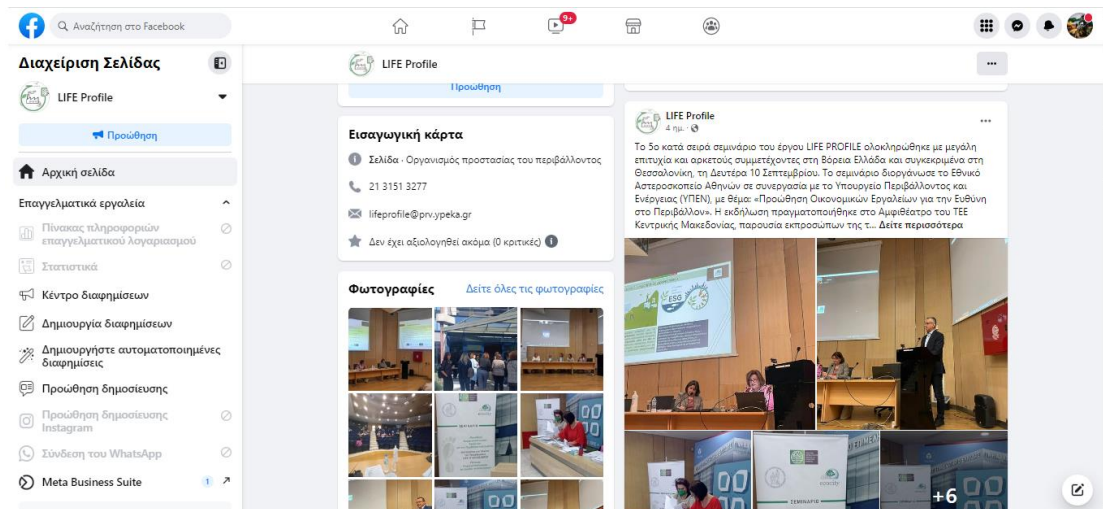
Αναζήτηση στο Facebook

9+

Διαχείριση Σελίδας

LIFE Profile

Προώθηση

Αρχική σελίδα

Επαγγελματικά εργαλεία

Πίνακας πληροφοριών επαγγελματικού λογαριασμού

Στατιστικά

Κέντρο διαφημίσεων

Δημιουργία διαφημίσεων

Δημιουργήστε αυτοματοποιημένες διαφημίσεις

Προώθηση δημοσίευσης

Προώθηση δημοσίευσης Instagram

Σύνδεση του WhatsApp

Meta Business Suite 1

LIFE Profile

Προώθηση

Εισαγωγική κάρτα

Σελίδα · Οργανισμός προστασίας του περιβάλλοντος

21 3151 3277

lifeprofile@prv.ypeka.gr

Δεν έχει αξιολογηθεί ακόμα (0 κριτικές)

Φωτογραφίες

Δείτε όλες τις φωτογραφίες

LIFE Profile
4 ημ. ·

Το 5ο κατά σειρά σεμινάριο του έργου LIFE PROFILE ολοκληρώθηκε με μεγάλη επιτυχία και αρκετούς συμμετέχοντες στη Βόρεια Ελλάδα και συγκεκριμένα στη Θεσσαλονίκη, τη Δευτέρα 10 Σεπτεμβρίου. Το σεμινάριο διοργάνωσε το Εθνικό Αστεροσκοπείο Αθηνών σε συνεργασία με το Υπουργείο Περιβάλλοντος και Ενέργειας (ΥΠΕΝ), με θέμα: «Προώθηση Οικονομικών Εργαλείων για την Ευθύνη στο Περιβάλλον». Η εκδήλωση πραγματοποιήθηκε στο Αμφιθέατρο του ΤΕΕ Κεντρικής Μακεδονίας, παρουσία εκπροσώπων της τ... Δείτε περισσότερα

ESG

+6

...